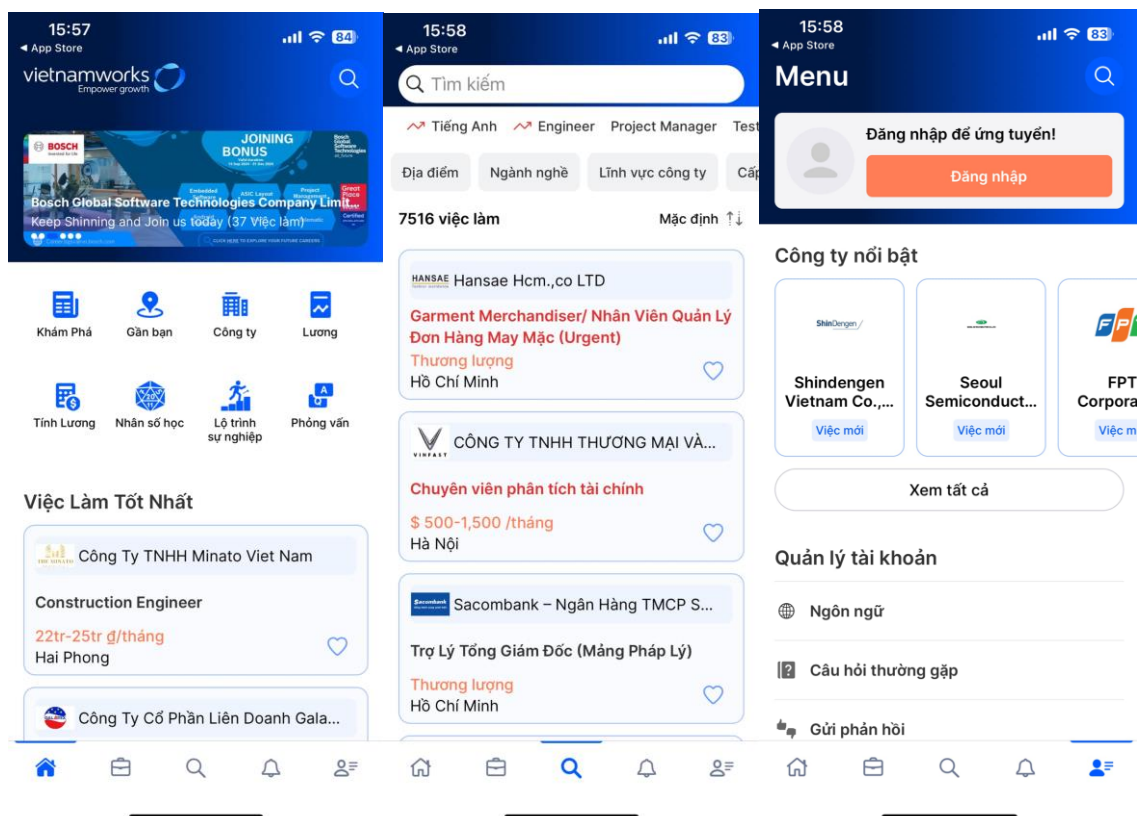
15:57
◂ App Store
84
vietnamworks
Empower growth

BOSCH
JOINING BONUS
Embedded
ASIC Layout
Project Management
Great Place to Work Certified
Bosch Global Software Technologies Company Limit
Keep Shinning and Join us today (37 Việc làm)
CLICK HERE TO EXPLORE YOUR FUTURE CAREERS

Khám Phá
Gần bạn
Công ty
Lương
Tính Lương
Nhân số học
Lộ trình sự nghiệp
Phỏng vấn

Việc Làm Tốt Nhất

Công Ty TNHH Minato Viet Nam
Construction Engineer
22tr-25tr ₫/tháng
Hai Phong

Công Ty Cổ Phần Liên Doanh Gala...

15:58
◂ App Store
83
Tìm kiếm
Tiếng Anh
Engineer
Project Manager
Test
Địa điểm
Ngành nghề
Lĩnh vực công ty
Cấp
7516 việc làm
Mặc định

HANSAE Hansae Hcm.,co LTD
Garment Merchandiser/ Nhân Viên Quản Lý Đơn Hàng May Mặc (Urgent)
Thương lượng
Hồ Chí Minh

VINFAST CÔNG TY TNHH THƯƠNG MẠI VÀ...
Chuyên viên phân tích tài chính
$ 500-1,500 /tháng
Hà Nội

Sacombank Sacombank – Ngân Hàng TMCP S...
Trợ Lý Tổng Giám Đốc (Mảng Pháp Lý)
Thương lượng
Hồ Chí Minh

15:58
◂ App Store
83
Menu
Đăng nhập để ứng tuyển!
Đăng nhập

Công ty nổi bật
ShinDengen
Shindengen Vietnam Co.,...
Việc mới
Seoul Semiconduct...
Việc mới
FPT
FPT Corpora
Việc m
Xem tất cả

Quản lý tài khoản
Ngôn ngữ
Câu hỏi thường gặp
Gửi phản hồi